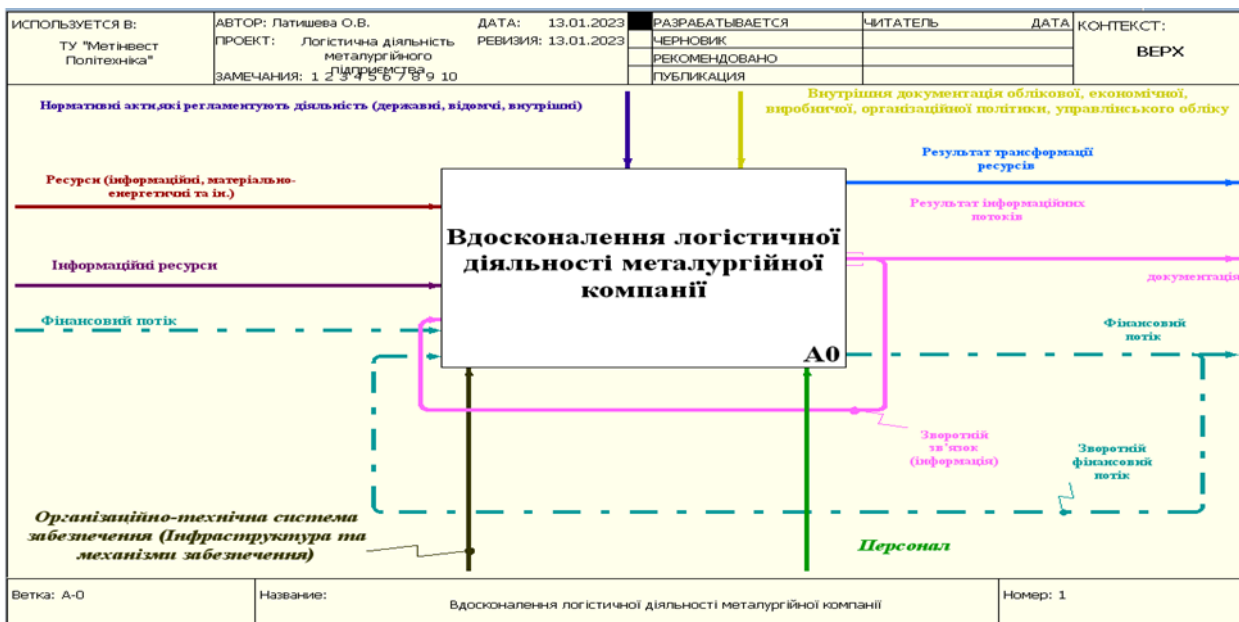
ИСПОЛЬЗУЕТСЯ В:
ТУ "Метінвест Політехніка"

АВТОР: Латишева О.В.
ПРОЕКТ: Логістична діяльність металургійного підприємства
ЗАМЕЧАНИЯ: 1 2 3 4 5 6 7 8 9 10

ДАТА: 13.01.2023
РЕВИЗИЯ: 13.01.2023

| | РАЗРАБАТЫВАЕТСЯ | ЧИТАТЕЛЬ | ДАТА |
|---|---|---|---|
| | ЧЕРНОВИК | | |
| | РЕКОМЕНДОВАНО | | |
| | ПУБЛИКАЦИЯ | | |

КОНТЕКСТ:
ВЕРХ

Нормативні акти,які регламентують діяльність (державні, відомчі, внутрішні)

Внутрішня документація облікової, економічної, виробничої, організаційної політики, управлінського обліку

Ресурси (інформаційні, матеріально-енергетичні та ін.)

Інформаційні ресурси

Фінансовий потік

Вдосконалення логістичної діяльності металургійної компанії

A0

Результат трансформації ресурсів

Результат інформаційних потоків

документація

Фінансовий потік

Зворотній зв'язок (інформація)

Зворотній фінансовий потік

Організаційно-технічна система забезпечення (Інфраструктура та механізми забезпечення)

Персонал

Ветка: А-0
Название: Вдосконалення логістичної діяльності металургійної компанії
Номер: 1